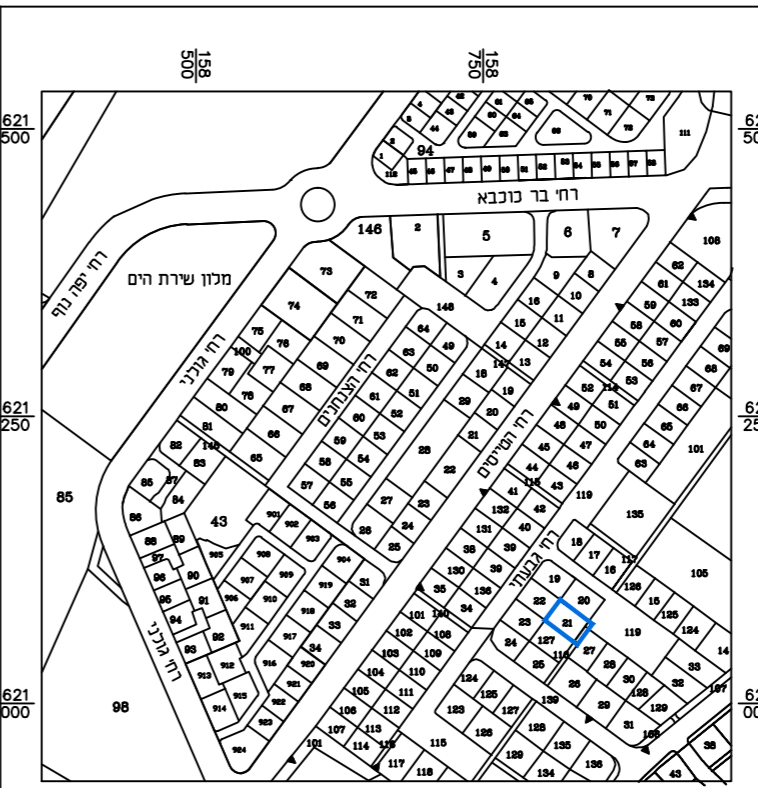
158
500

158
750

621
500

621
250

621
000

62
50

62
25

62
00

רח' בר כוכבא

מלון שירת הים

רח' יפה נוף

רח' גורני

רח' הצנחנים

רח' הטייסים

רח' גבעתי

רח' גורני

94
146
2
5
6
7
108
3
4
9
8
73
148
16
10
62
134
61
74
72
59
133
71
64
15
11
58
60
70
75
49
14
12
57
55
76
100
63
56
69
147
13
54
62
50
18
52
114
53
79
77
19
67
68
66
61
51
49
29
46
51
78
50
20
67
80
52
60
48
66
65
101
81
21
45
46
64
149
53
66
59
28
63
82
54
22
44
83
58
115
43
85
57
65
55
41
119
87
132
42
85
84
56
27
23
135
901
131
40
43
86
902
26
24
38
18
89
903
25
17
908
39
117
105
97
905
90
130
19
16
904
909
126
96
907
31
35
136
20
907
919
15
125
95
91
906
22
910
32
101
140
34
124
94
911
918
23
21
119
33
917
33
108
102
127
24
14
93
92
34
103
109
110
25
27
912
916
920
104
124
30
28
32
913
921
111
26
128
107
915
922
105
125
139
29
129
98
914
923
106
112
123
127
31
128
107
113
126
165
924
116
115
101
114
129
135
38
117
136
118
134
43